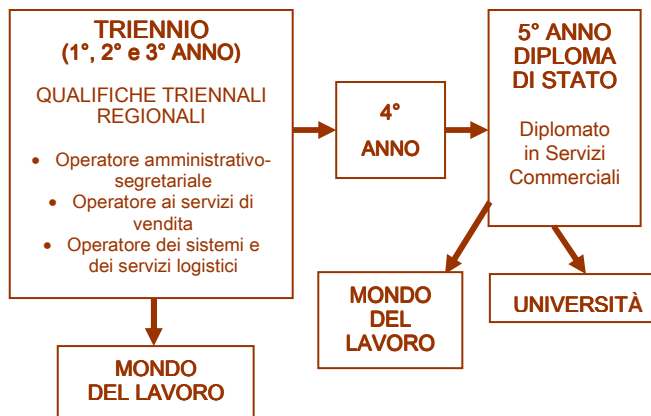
TRIENNIO
(1°, 2° e 3° ANNO)

QUALIFICHE TRIENNALI REGIONALI

- Operatore amministrativo-segretariale
- Operatore ai servizi di vendita
- Operatore dei sistemi e dei servizi logistici

MONDO DEL LAVORO

4° ANNO

5° ANNO DIPLOMA DI STATO

Diplomato in Servizi Commerciali

MONDO DEL LAVORO

UNIVERSITÀ